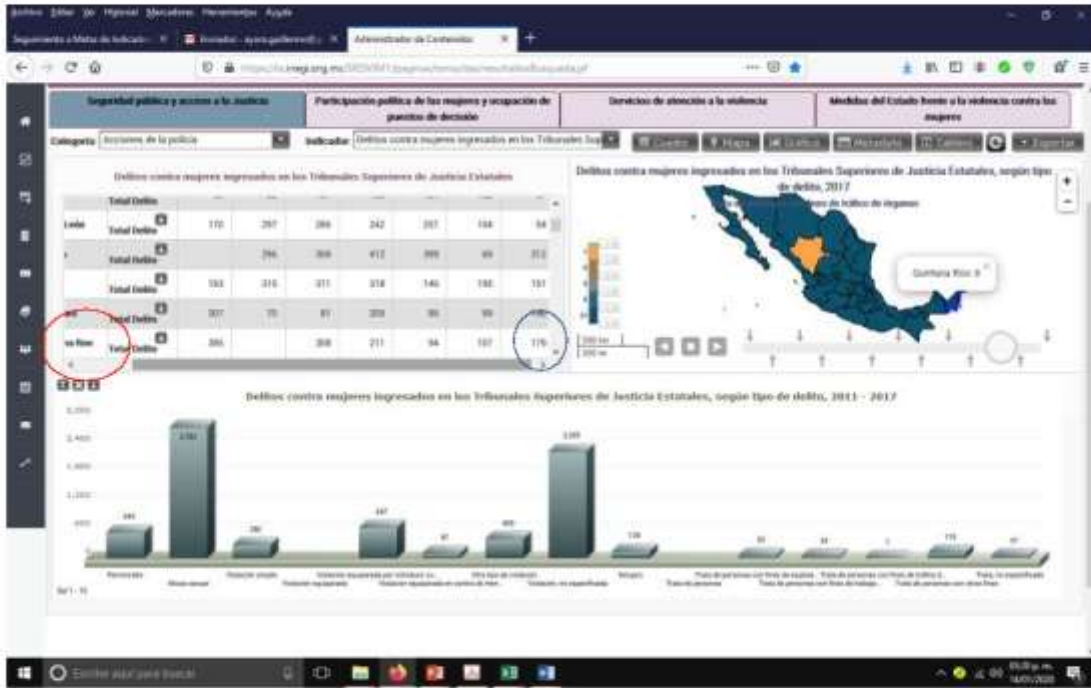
Archivo Editar Ver Historial Marcadores Herramientas Ayuda

Seguimiento a Metas de Indicado... × Bandeja de entrada × Administrador de Contenidos ×

Seguridad pública y acceso a la Justicia | Participación política de las mujeres y ocupación de puestos de decisión | Servicios de atención a la violencia | Medidas del Estado frente a la violencia contra las mujeres

Categoría Acciones de la policía | Indicador Delitos contra mujeres ingresados en los Tribunales Sup | Cuadro | Mapa | Gráfica | Metadatos | Cambio | Exportar

Delitos contra mujeres ingresados en los Tribunales Superiores de Justicia Estatales

| | Total Delito | 170 | 297 | 286 | 242 | 257 | 158 | 54 |
|---|---|---|---|---|---|---|---|---|
| | Total Delito | | 296 | 369 | 412 | 399 | 69 | 213 |
| | Total Delito | 163 | 315 | 371 | 318 | 146 | 190 | 151 |
| | Total Delito | 307 | 75 | 81 | 359 | 95 | 90 | 100 |
| na Roo | Total Delito | 395 | | 308 | 211 | 94 | 107 | 176 |

Delitos contra mujeres ingresados en los Tribunales Superiores de Justicia Estatales, según tipo de delito, 2017

Quintana Roo: 0

Delitos contra mujeres ingresados en los Tribunales Superiores de Justicia Estatales, según tipo de delito, 2011 - 2017

3,200
2,400
1,600
1,200
800

Feminicidio | Abuso sexual | Violación simple | Violación equiparada | Violación equiparada por individuo | Violación equiparada en contra de | Otro tipo de violación | Violación, no especificada | Estupro | Trata de personas | Trata de personas con fines de explotación | Trata de personas con fines de trabajo | Trata de personas con fines de tráfico | Trata de personas con otros fines | Trata, no especificada

Escribe aquí para buscar